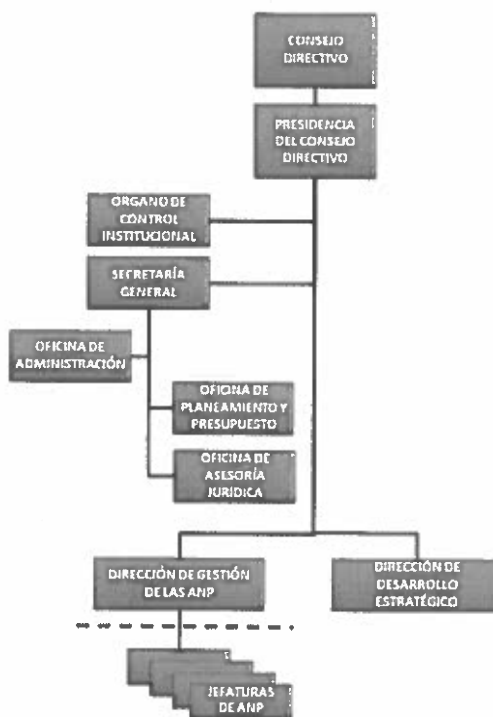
CONSEJO DIRECTIVO

PRESIDENCIA DEL CONSEJO DIRECTIVO

ORGANO DE CONTROL INSTITUCIONAL

SECRETARÍA GENERAL

OFICINA DE ADMINISTRACIÓN

OFICINA DE PLANEAMIENTO Y PRESUPUESTO

OFICINA DE ASESORÍA JURÍDICA

DIRECCIÓN DE GESTIÓN DE LAS ANP

DIRECCIÓN DE DESARROLLO ESTRATÉGICO

JEFATURAS DE ANP